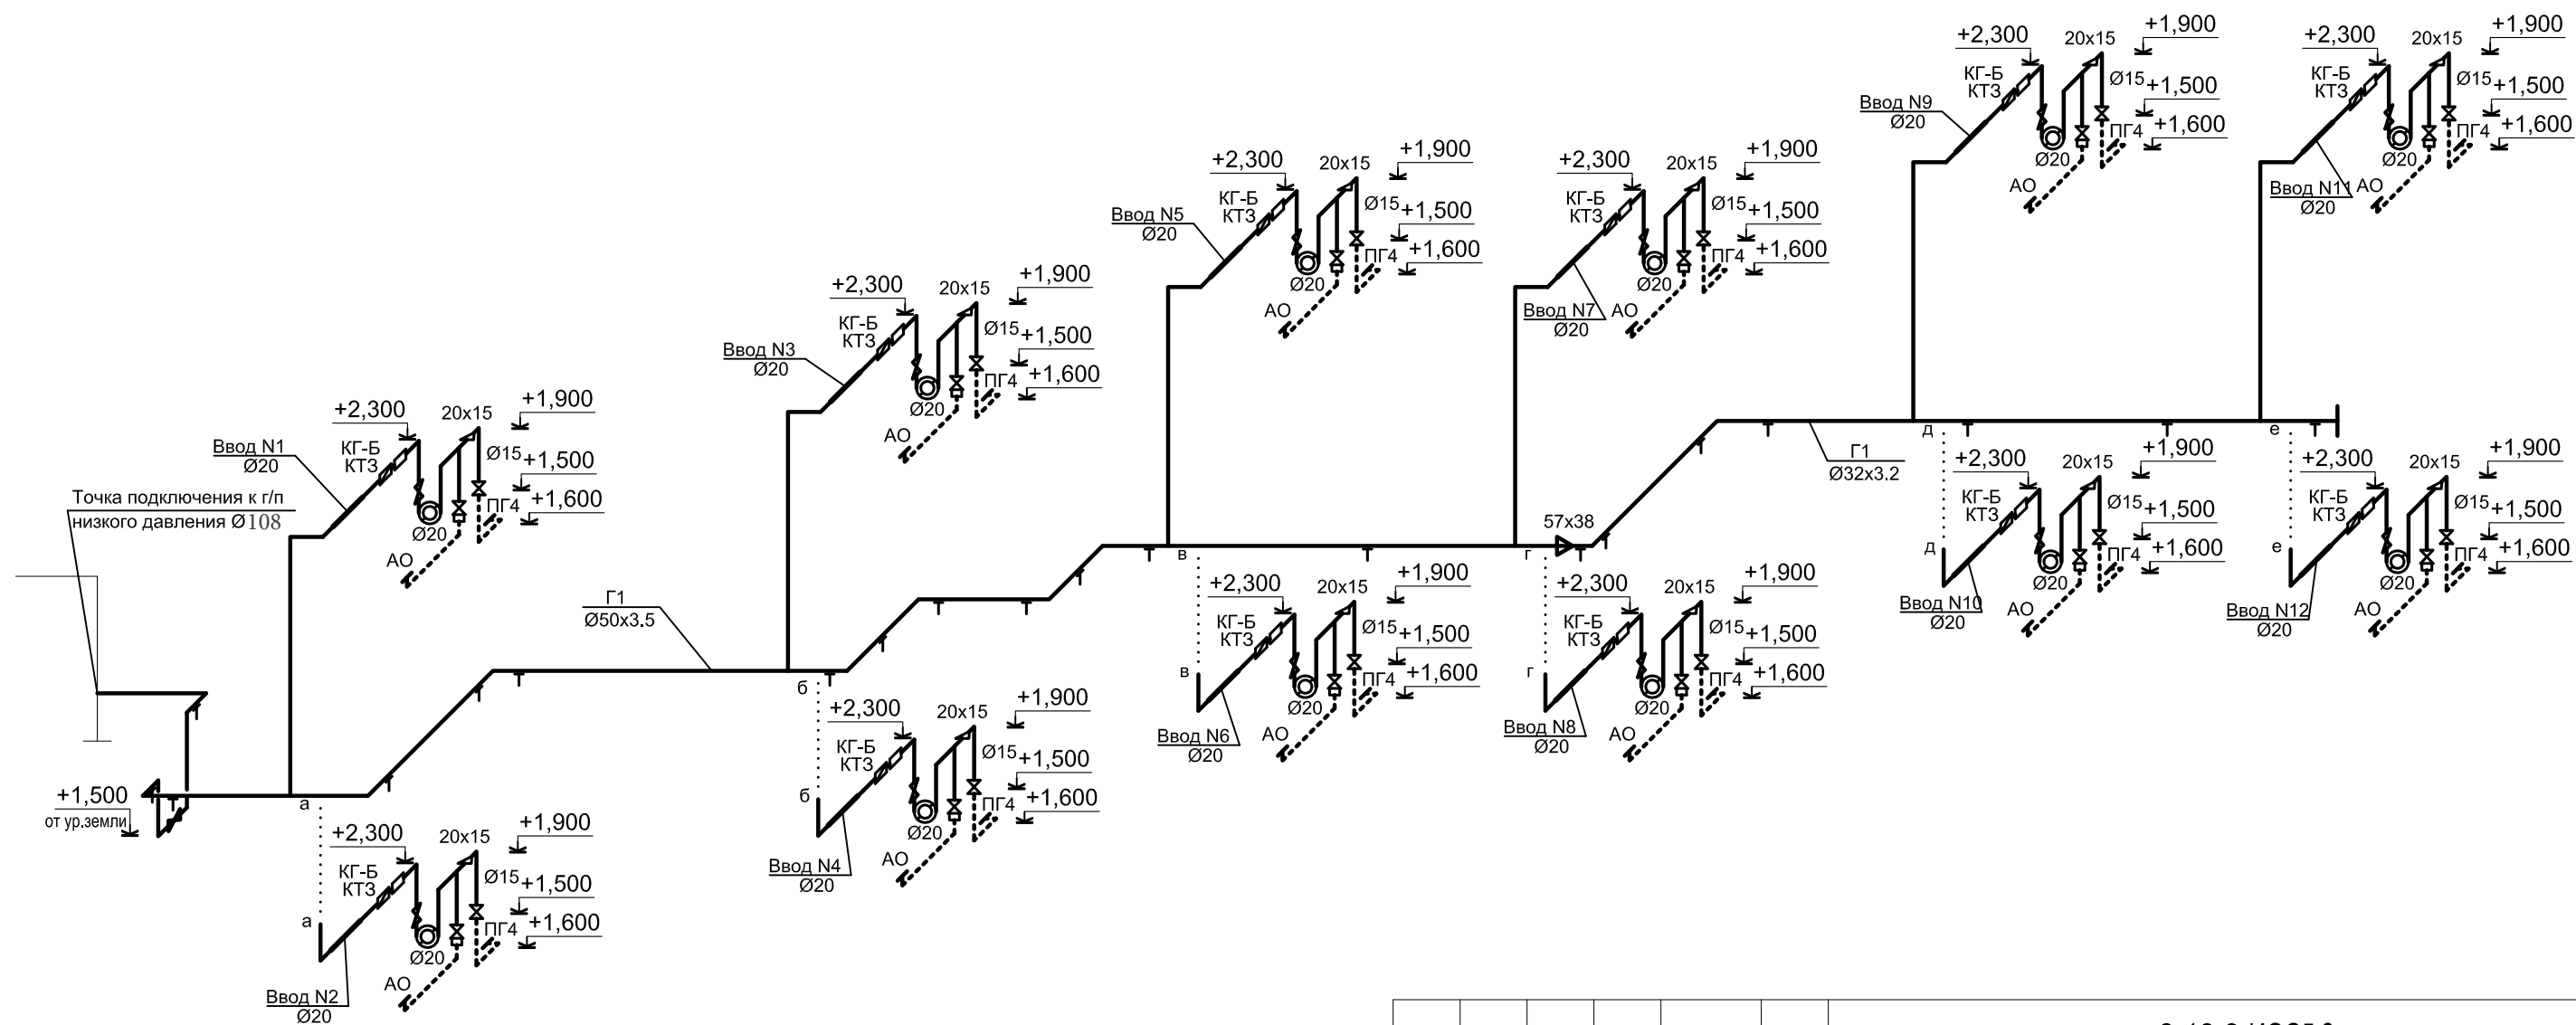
+2,300
20x15
+1,900
КГ-Б
КТЗ
Ввод N9
Ø20
Ø15
+1,500
ПГ4
+1,600
Ø20
АО

+2,300
20x15
+1,900
КГ-Б
КТЗ
Ø15
+1,500
ПГ4
+1,600
Ввод N11
Ø20
Ø20
АО

+2,300
20x15
+1,900
Ввод N5
Ø20
КГ-Б
КТЗ
Ø15
+1,500
ПГ4
+1,600
Ø20
АО

+2,300
20x15
+1,900
КГ-Б
КТЗ
Ø15
+1,500
ПГ4
+1,600
Ø20
Ввод N7
Ø20
АО

+2,300
20x15
+1,900
Ввод N3
Ø20
КГ-Б
КТЗ
Ø15
+1,500
ПГ4
+1,600
Ø20
АО

+2,300
20x15
+1,900
Ввод N1
Ø20
КГ-Б
КТЗ
Ø15
+1,500
ПГ4
+1,600
Ø20
АО

Точка подключения к г/п
низкого давления Ø108

Г1
Ø32x3.2
д
е

+2,300
20x15
+1,900
КГ-Б
КТЗ
Ø15
+1,500
ПГ4
+1,600
д
Ø20
Ввод N10
Ø20
АО

+2,300
20x15
+1,900
КГ-Б
КТЗ
Ø15
+1,500
ПГ4
+1,600
е
Ø20
Ввод N12
Ø20
АО

57x38
в
г

Г1
Ø50x3.5

+2,300
20x15
+1,900
КГ-Б
КТЗ
Ø15
+1,500
ПГ4
+1,600
в
Ø20
Ввод N6
Ø20
АО

+2,300
20x15
+1,900
КГ-Б
КТЗ
Ø15
+1,500
ПГ4
+1,600
г
Ø20
Ввод N8
Ø20
АО

б
+2,300
20x15
+1,900
КГ-Б
КТЗ
Ø15
+1,500
ПГ4
+1,600
б
Ø20
Ввод N4
Ø20
АО

+1,500
от ур.земли
а

+2,300
20x15
+1,900
КГ-Б
КТЗ
Ø15
+1,500
ПГ4
+1,600
а
Ø20
АО
Ввод N2
Ø20